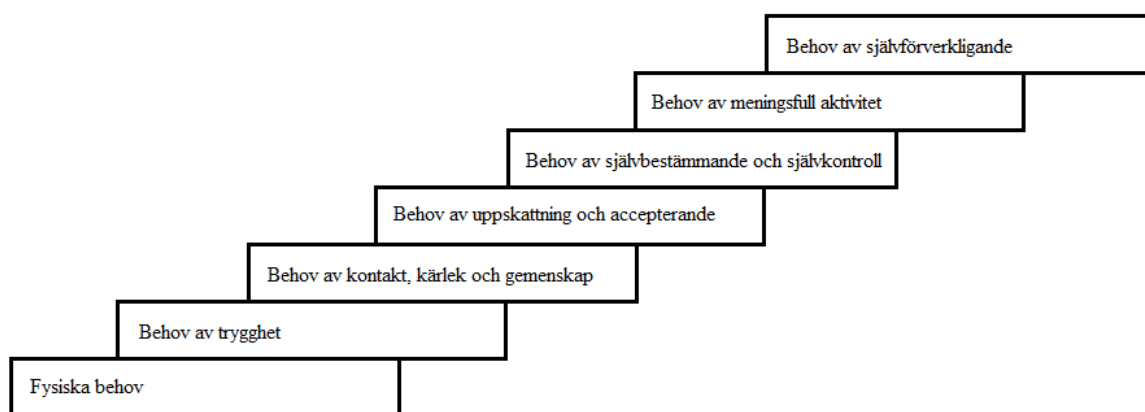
Behov av självförverkligande

Behov av meningsfull aktivitet

Behov av självbestämmande och självkontroll

Behov av uppskattning och accepterande

Behov av kontakt, kärlek och gemenskap

Behov av trygghet

Fysiska behov